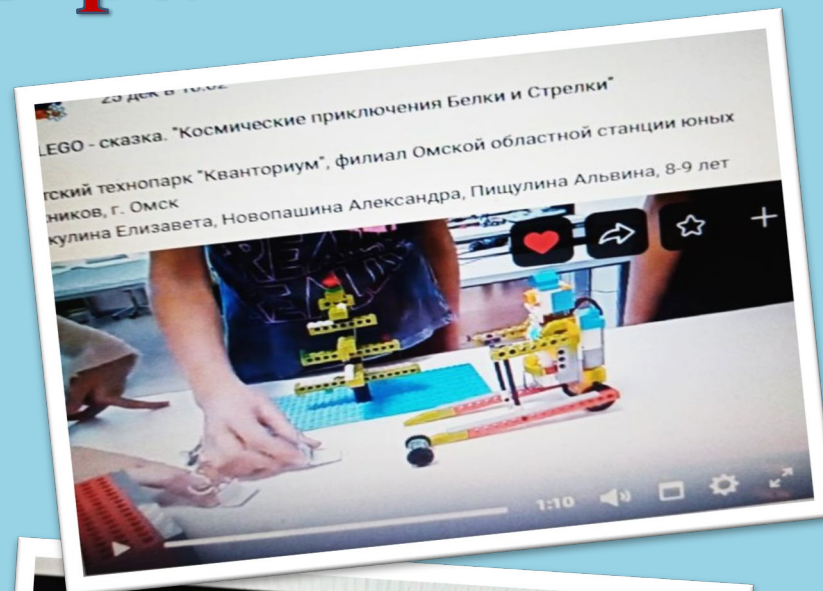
25 дек в 10:02

LEGO - сказка. "Космические приключения Белки и Стрелки"

тский технопарк "Кванториум", филиал Омской областной станции юных

ников, г. Омск

кулина Елизавета, Новопашина Александра, Пищулина Альвина, 8-9 лет

1:10